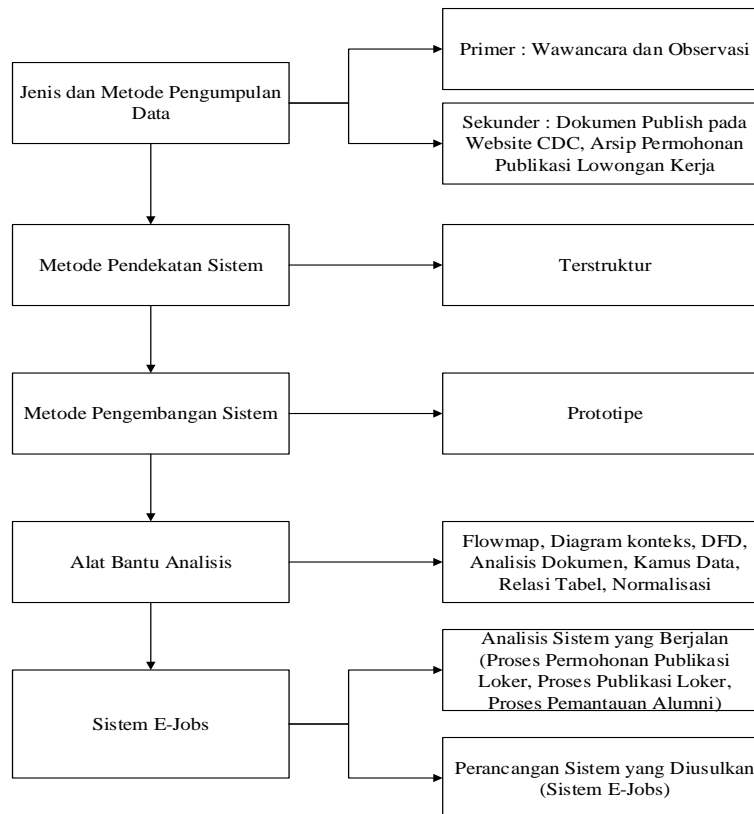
Jenis dan Metode Pengumpulan Data

Primer : Wawancara dan Observasi

Sekunder : Dokumen Publish pada Website CDC, Arsip Permohonan Publikasi Lowongan Kerja

Metode Pendekatan Sistem

Terstruktur

Metode Pengembangan Sistem

Prototipe

Alat Bantu Analisis

Flowmap, Diagram konteks, DFD, Analisis Dokumen, Kamus Data, Relasi Tabel, Normalisasi

Sistem E-Jobs

Analisis Sistem yang Berjalan (Proses Permohonan Publikasi Loker, Proses Publikasi Loker, Proses Pemantauan Alumni)

Perancangan Sistem yang Diusulkan (Sistem E-Jobs)